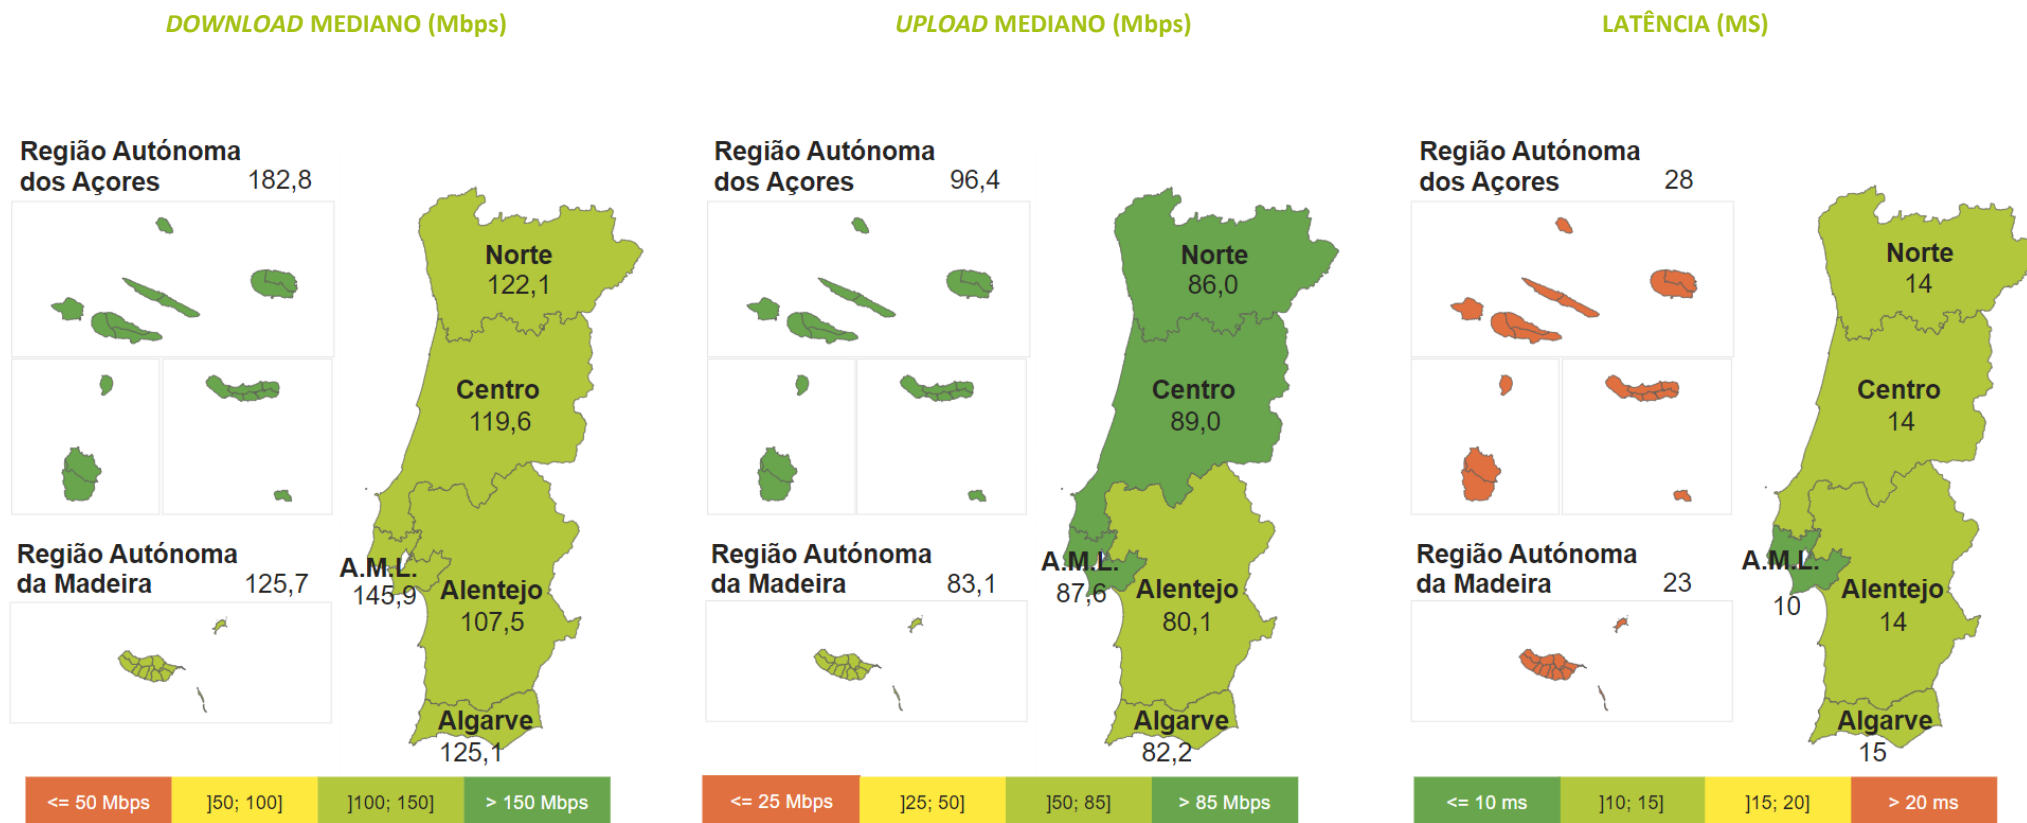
*DOWNLOAD* MEDIANO (Mbps)

Região Autónoma dos Açores 182,8

Norte 122,1

Centro 119,6

Região Autónoma da Madeira 125,7

A.M.L. 145,9

Alentejo 107,5

Algarve 125,1

| <= 50 Mbps | ]50; 100] | ]100; 150] | > 150 Mbps |
|---|---|---|---|

*UPLOAD* MEDIANO (Mbps)

Região Autónoma dos Açores 96,4

Norte 86,0

Centro 89,0

Região Autónoma da Madeira 83,1

A.M.L. 87,6

Alentejo 80,1

Algarve 82,2

| <= 25 Mbps | ]25; 50] | ]50; 85] | > 85 Mbps |
|---|---|---|---|

LATÊNCIA (MS)

Região Autónoma dos Açores 28

Norte 14

Centro 14

Região Autónoma da Madeira 23

A.M.L. 10

Alentejo 14

Algarve 15

| <= 10 ms | ]10; 15] | ]15; 20] | > 20 ms |
|---|---|---|---|